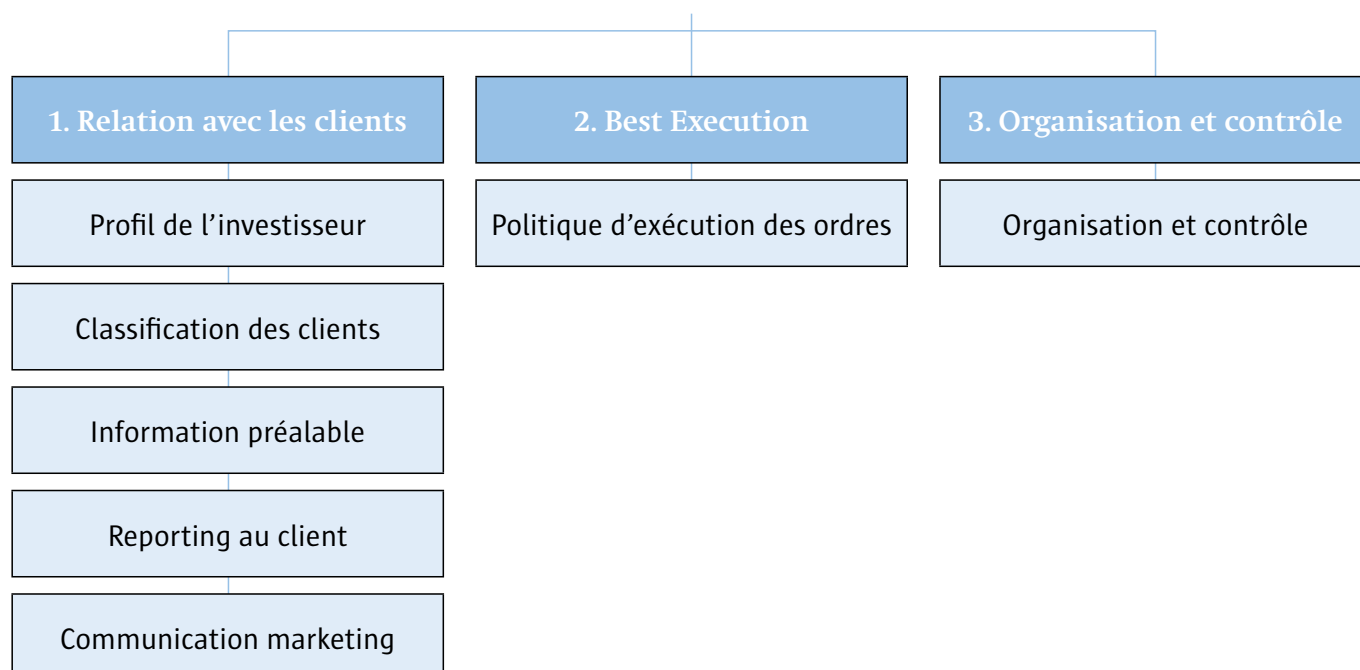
1. Relation avec les clients

Profil de l’investisseur

Classification des clients

Information préalable

Reporting au client

Communication marketing

2. Best Execution

Politique d’exécution des ordres

3. Organisation et contrôle

Organisation et contrôle